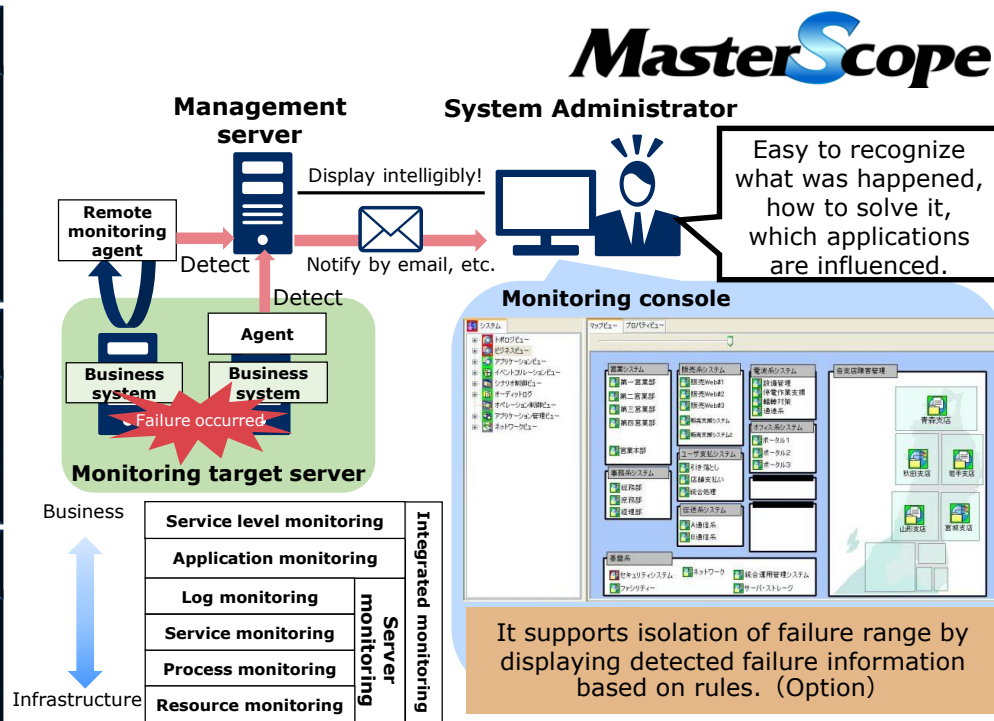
MasterScope

Management server

System Administrator

Easy to recognize what was happened, how to solve it, which applications are influenced.

Display intelligibly!

Remote monitoring agent

Detect

Notify by email, etc.

Detect

Agent

Business system

Business system

Failure occurred

Monitoring target server

Monitoring console

システム

トポロジビュー
ビジネスビュー
アプリケーションビュー
イベントコリレーションビュー
シナリオ制御ビュー
オーディットログ
オペレーション制御ビュー
アプリケーション管理ビュー
ネットワークビュー

マップビュー　プロパティビュー

営業システム
第一営業部
第二営業部
第三営業部
第四営業部
営業本部

販売系システム
販売Web#1
販売Web#2
販売Web#3
解約支援システム
解約支援システム2

電送系システム
設備管理
停電作業支援
転線対策
通達系

オフィス系システム
ポータル1
ポータル2
ポータル3

各支店障害管理
青森支店
秋田支店
岩手支店
山形支店
宮城支店

事務系システム
総務部
庶務部
経理部

ユーザ支払システム
引き落とし
店舗支払い
統合処理

伝送系システム
A通信系
B通信系

基盤系
セキュリティシステム
ネットワーク
統合運用管理システム
ファシリティー
サーバ・ストレージ

It supports isolation of failure range by displaying detected failure information based on rules.（Option）

Business

Infrastructure

Service level monitoring
Application monitoring
Log monitoring
Service monitoring
Process monitoring
Resource monitoring

Server monitoring

Integrated monitoring